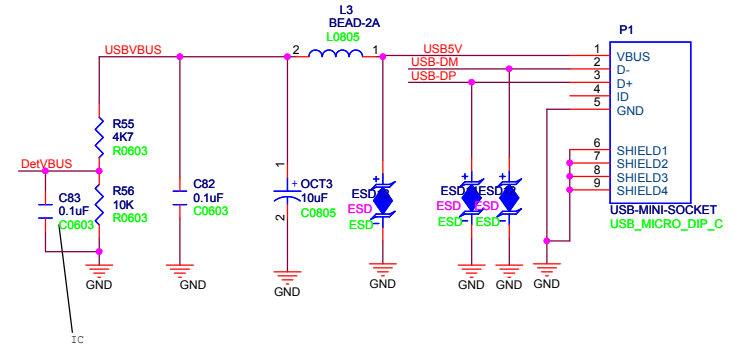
L3
BEAD-2A
L0805

USBVBUS
2
1
USB5V
USB-DM
USB-DP

P1
1 VBUS
2 D-
3 D+
4 ID
5 GND
6 SHIELD1
7 SHIELD2
8 SHIELD3
9 SHIELD4
USB-MINI-SOCKET
USB_MICRO_DIP_C

R55
4K7
R0603

DetVBUS

R56
10K
R0603

C83
0.1uF
C0603

C82
0.1uF
C0603

1
+ OCT3
10uF
C0805
2

ESD
ESD
ESD

ESD ESD
ESD ESD
ESD ESD

GND
GND
GND
GND
GND
GND
GND

IC